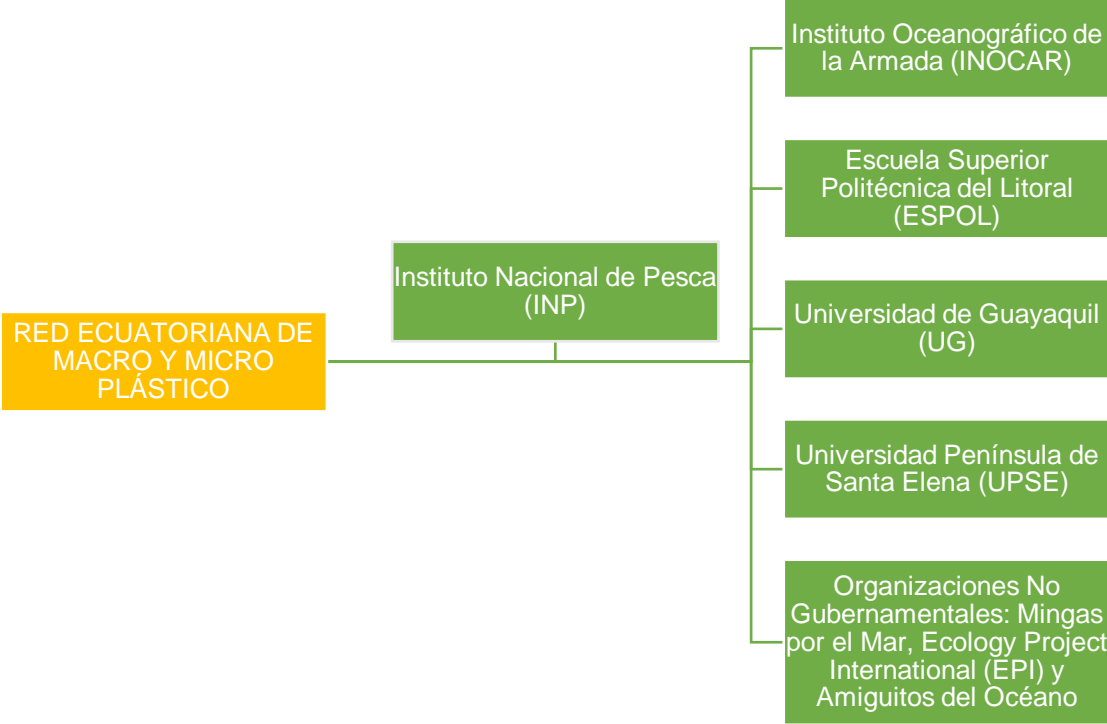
RED ECUATORIANA DE MACRO Y MICRO PLÁSTICO

Instituto Nacional de Pesca (INP)

Instituto Oceanográfico de la Armada (INOCAR)

Escuela Superior Politécnica del Litoral (ESPOL)

Universidad de Guayaquil (UG)

Universidad Península de Santa Elena (UPSE)

Organizaciones No Gubernamentales: Mingas por el Mar, Ecology Project International (EPI) y Amiguitos del Océano